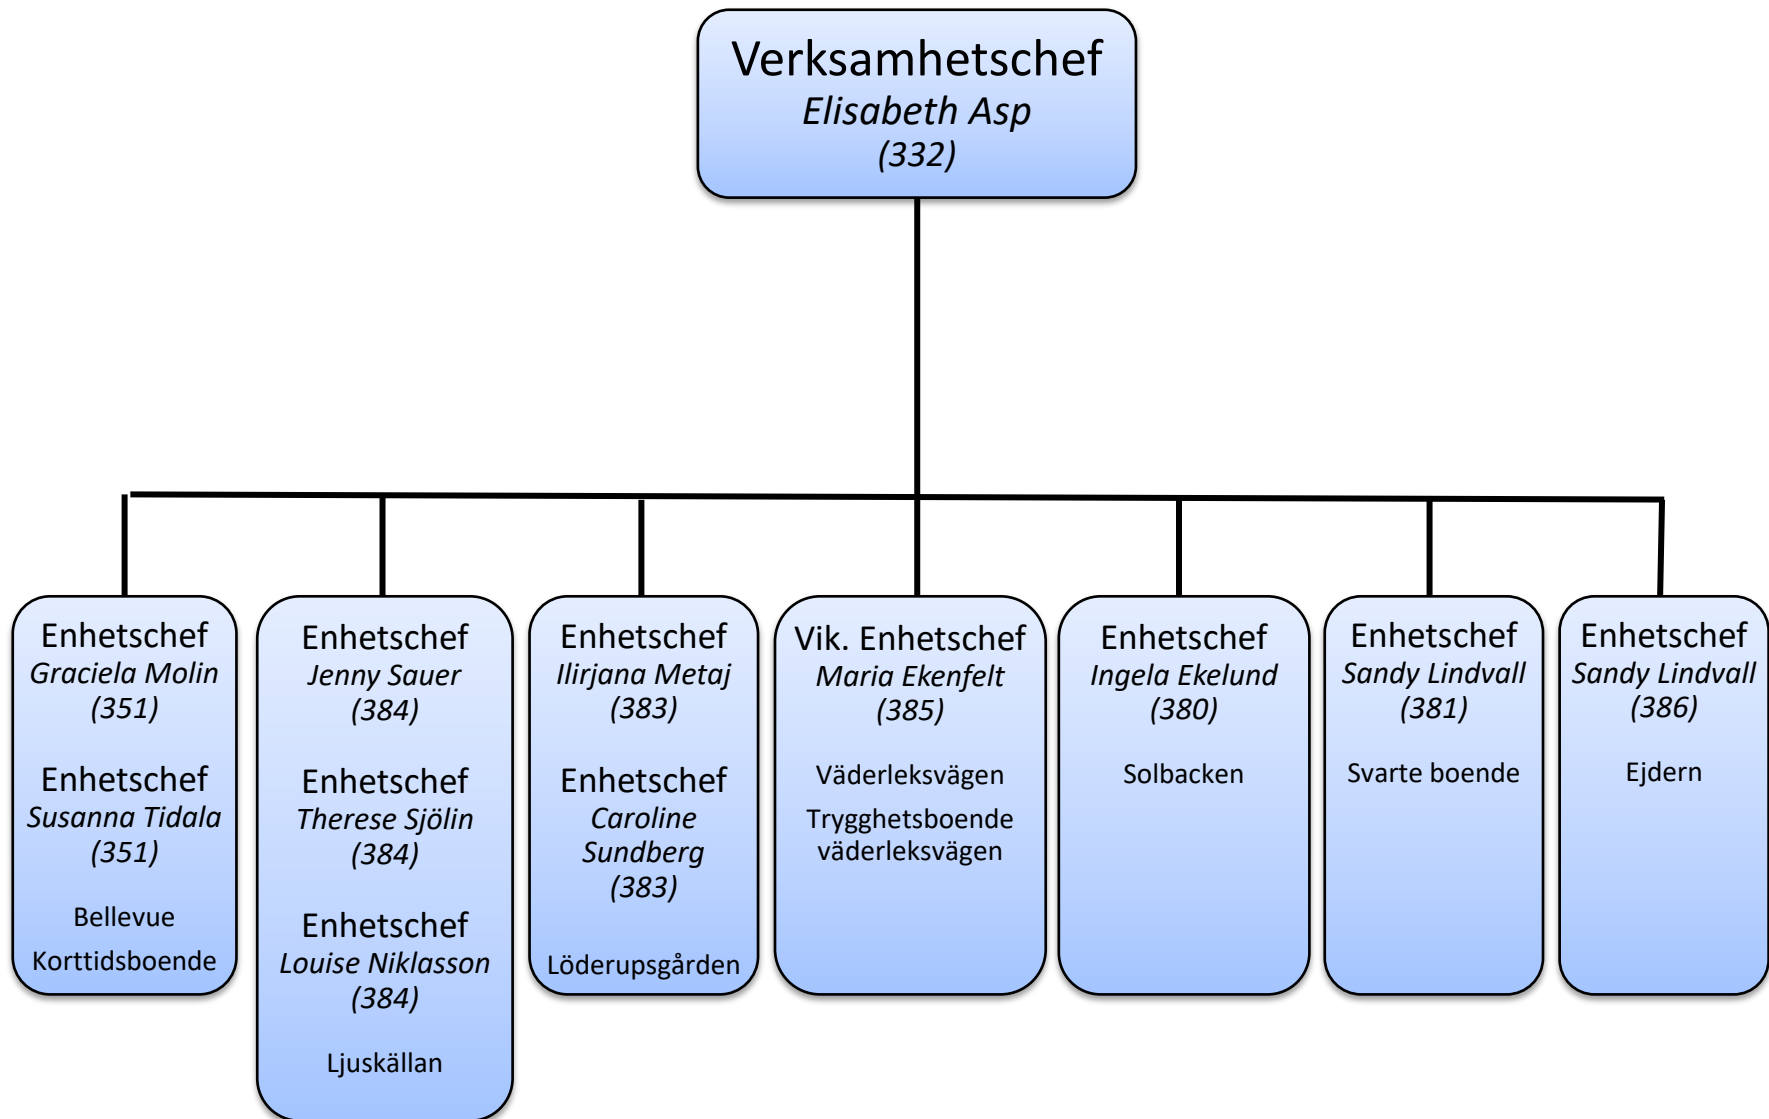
Verksamhetschef
Elisabeth Asp
(332)

Enhetschef
Graciela Molin
(351)

Enhetschef
Susanna Tidala
(351)

Bellevue

Korttidsboende

Enhetschef
Jenny Sauer
(384)

Enhetschef
Therese Sjölin
(384)

Enhetschef
Louise Niklasson
(384)

Ljuskällan

Enhetschef
Ilirjana Metaj
(383)

Enhetschef
Caroline Sundberg
(383)

Löderupsgården

Vik. Enhetschef
Maria Ekenfelt
(385)

Väderleksvägen

Trygghetsboende väderleksvägen

Enhetschef
Ingela Ekelund
(380)

Solbacken

Enhetschef
Sandy Lindvall
(381)

Svarte boende

Enhetschef
Sandy Lindvall
(386)

Ejdern